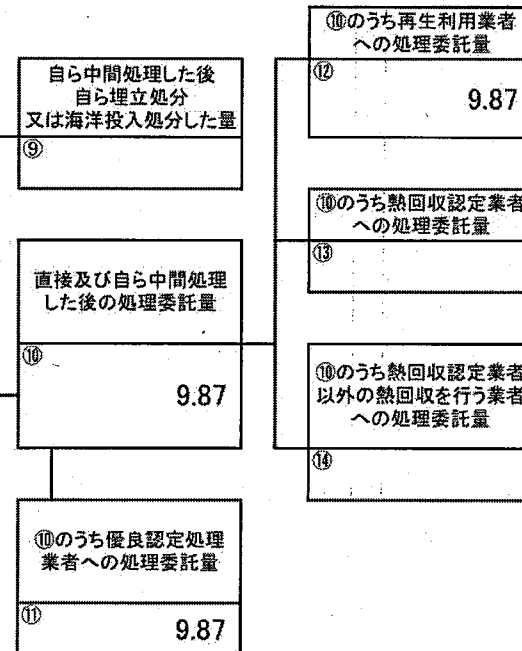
自ら中間処理した後
自ら埋立処分
又は海洋投入処分した量

⑨

直接及び自ら中間処理した後の処理委託量

⑩

9.87

⑩のうち優良認定処理業者への処理委託量

⑪

9.87

⑩のうち再生利用業者への処理委託量

⑫

9.87

⑩のうち熱回収認定業者への処理委託量

⑬

⑩のうち熱回収認定業者以外の熱回収を行う業者への処理委託量

⑭